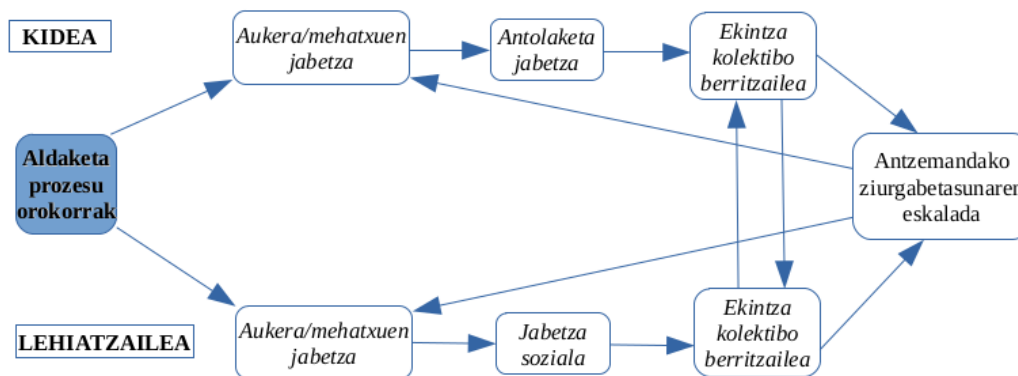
KIDEA

Aukera/mehatxuen jabetza

Antolaketa jabetza

Ekintza kolektibo berritzailea

Aldaketa prozesu orokorrak

Antzemandako ziurgabetasunaren eskalada

LEHIATZAILEA

Aukera/mehatxuen jabetza

Jabetza soziala

Ekintza kolektibo berritzailea